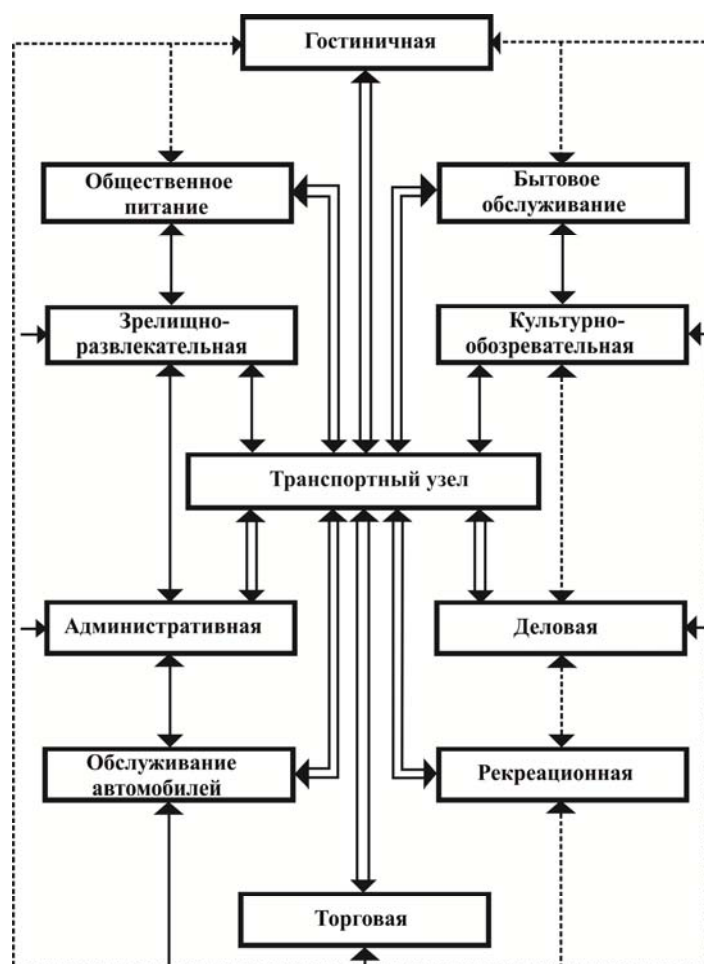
Гостиничная

Общественное питание

Бытовое обслуживание

Зрелищно-развлекательная

Культурно-обозревательная

Транспортный узел

Административная

Деловая

Обслуживание автомобилей

Рекреационная

Торговая